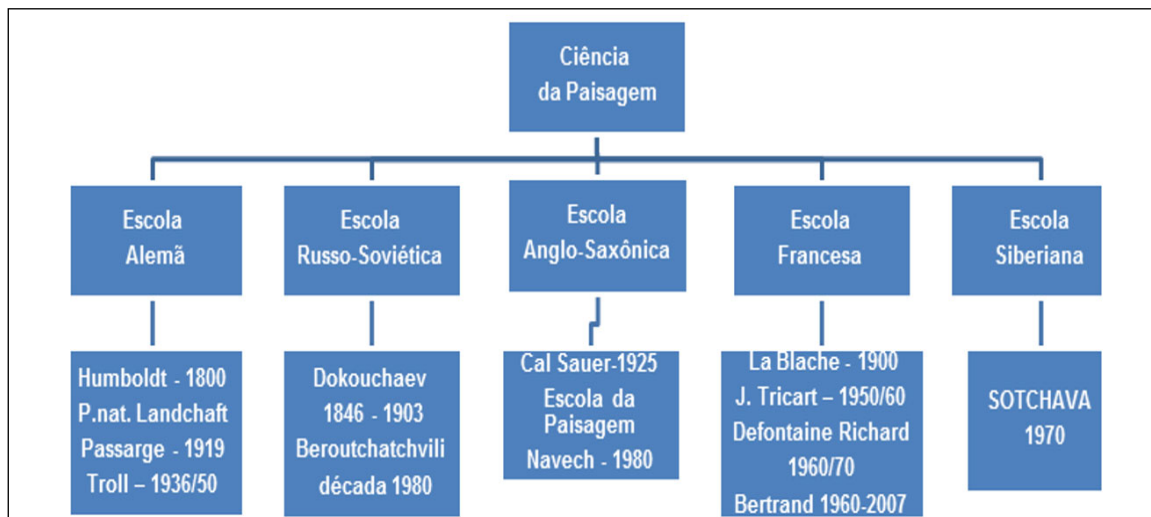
Ciência da Paisagem

Escola Alemã

Humboldt - 1800
P.nat. Landchaft
Passarge - 1919
Troll – 1936/50

Escola Russo-Soviética

Dokouchaev
1846 - 1903
Beroutchatchvili
década 1980

Escola Anglo-Saxônica

Cal Sauer-1925
Escola da Paisagem
Navech - 1980

Escola Francesa

La Blache - 1900
J. Tricart – 1950/60
Defontaine Richard
1960/70
Bertrand 1960-2007

Escola Siberiana

SOTCHAVA
1970